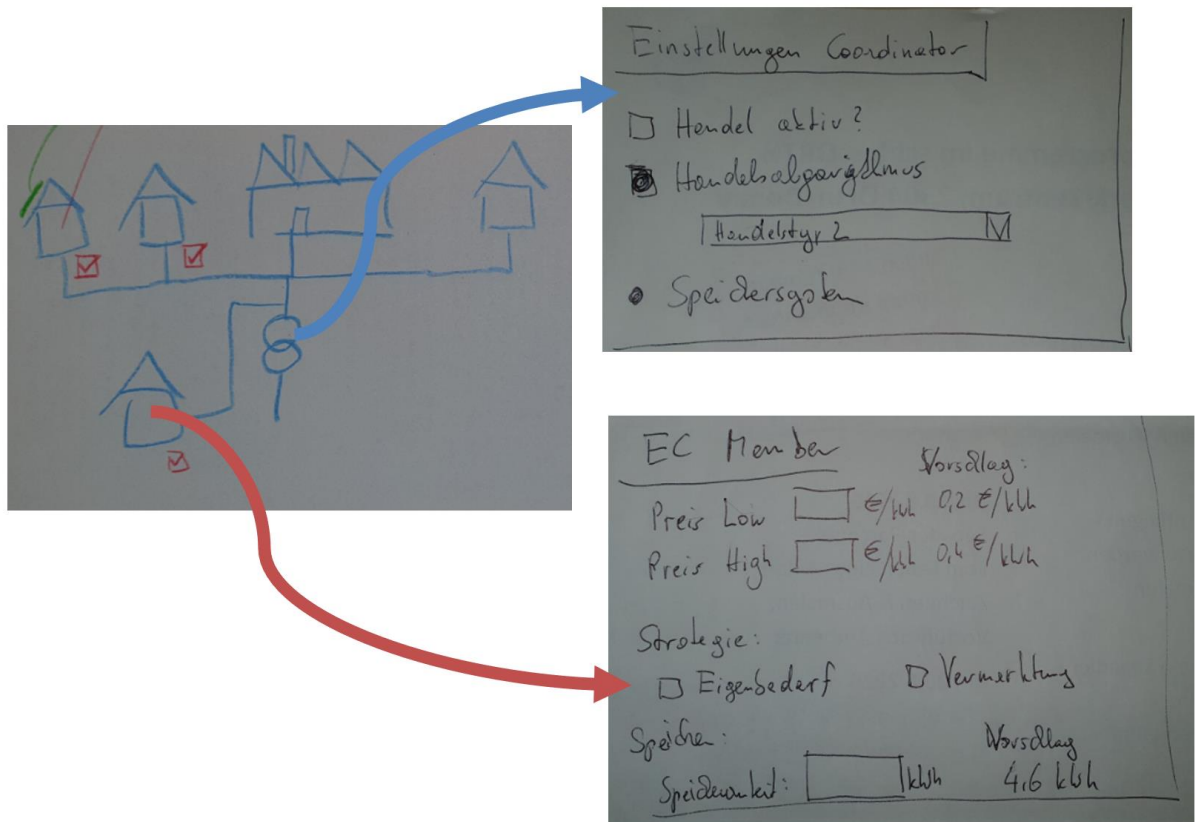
Einstellungen Coordinator

Handel aktiv?

Handelsalgorithmus

Handelstyp 2

Speichersystem

EC Member

Vorschlag:

Preis Low € / kWh 0,2 € / kWh

Preis High € / kWh 0,4 € / kWh

Strategie:

Eigenbedarf

Vermarktung

Speicher:

Vorschlag

Speichereinheit: kWh 4,6 kWh